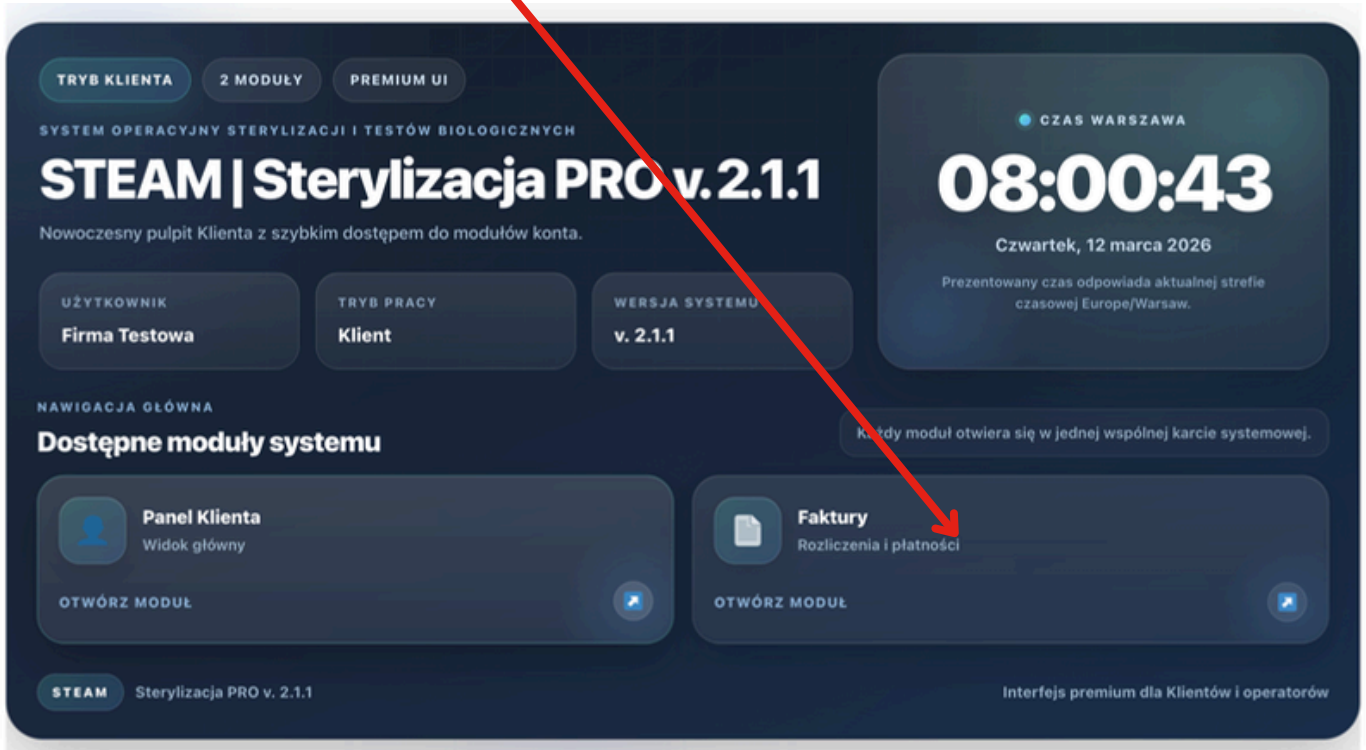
TRYB KLIENTA
2 MODUŁY
PREMIUM UI

SYSTEM OPERACYJNY STERYLIZACJI I TESTÓW BIOLOGICZNYCH

STEAM | Sterylizacja PRO v. 2.1.1

Nowoczesny pulpit Klienta z szybkim dostępem do modułów konta.

UŻYTKOWNIK
Firma Testowa

TRYB PRACY
Klient

WERSJA SYSTEMU
v. 2.1.1

CZAS WARSZAWA
08:00:43
Czwartek, 12 marca 2026
Prezentowany czas odpowiada aktualnej strefie czasowej Europe/Warsaw.

NAWIGACJA GŁÓWNA
Dostępne moduły systemu

Każdy moduł otwiera się w jednej wspólnej karcie systemowej.

Panel Klienta
Widok główny
OTWÓRZ MODUŁ

Faktury
Rozliczenia i płatności
OTWÓRZ MODUŁ

STEAM
Sterylizacja PRO v. 2.1.1

Interfejs premium dla Klientów i operatorów